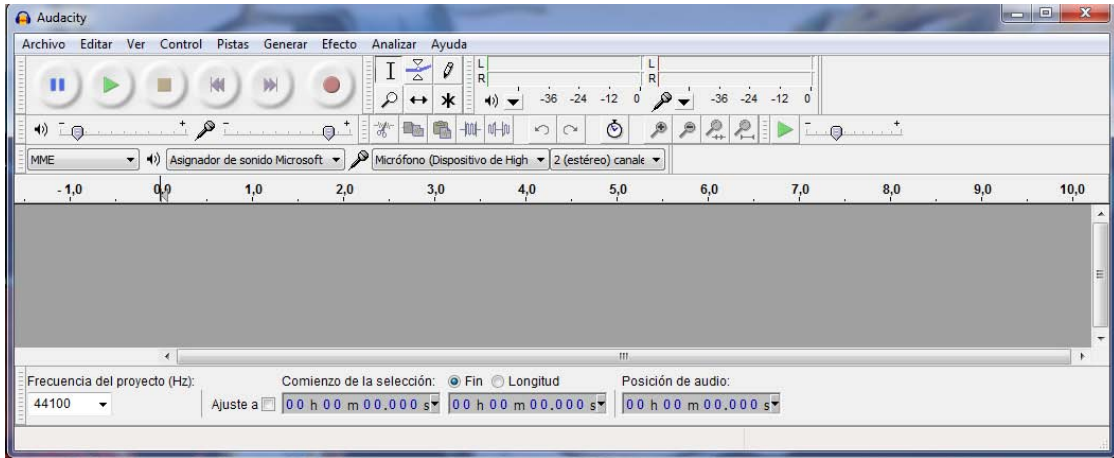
Audacity

Archivo Editar Ver Control Pistas Generar Efecto Analizar Ayuda

L
R
-36 -24 -12 0
L
R
-36 -24 -12 0

MME
Asignador de sonido Microsoft
Micrófono (Dispositivo de High
2 (estéreo) canale

-1,0 0,0 1,0 2,0 3,0 4,0 5,0 6,0 7,0 8,0 9,0 10,0

Frecuencia del proyecto (Hz):
44100
Comienzo de la selección: Fin Longitud
Ajuste a
00 h 00 m 00.000 s
00 h 00 m 00.000 s
Posición de audio:
00 h 00 m 00.000 s